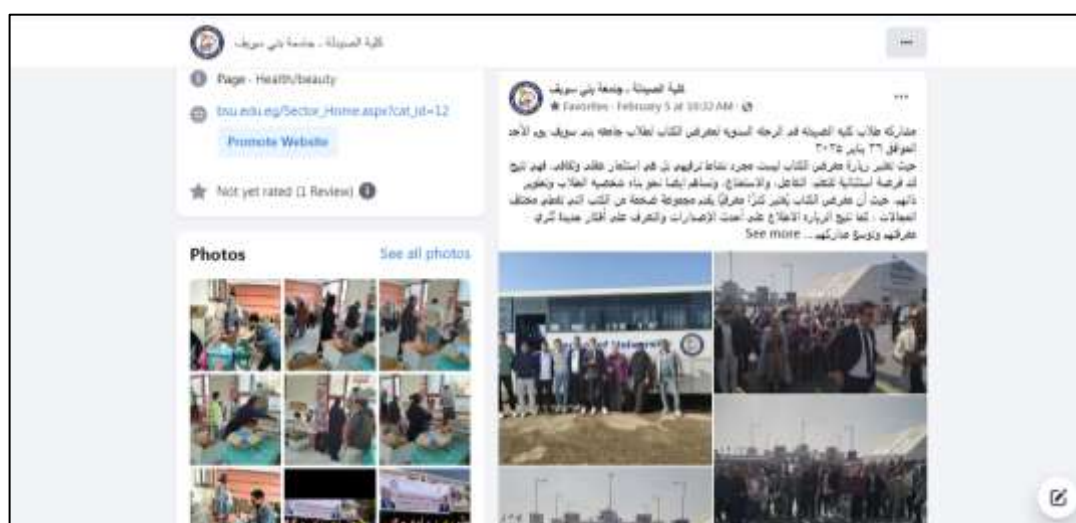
كلية الصيدلة - جامعة بني سويف

···

Page · Health/beauty

bsu.edu.eg/Sector_Home.aspx?cat_id=12

Promote Website

Not yet rated (1 Review)

Photos

See all photos

كلية الصيدلة - جامعة بني سويف
Favorites · February 5 at 10:32 AM ·

···

مشاركة طلاب كلية الصيدلة في الرحلة السنوية لمعرض الكتاب لطلاب جامعة بني سويف يوم الأحد الموافق ٢٦ يناير ٢٠٢٥
حيث تعتبر زيارة معرض الكتاب ليست مجرد نشاط ترفيهي بل هي استثمار عقلي وثقافي، فهي تتيح لك فرصة استثنائية للتعلم، التفاعل، والاستمتاع. وتساهم أيضا نحو بناء شخصية الطلاب وتطوير ذاتهم. حيث أن معرض الكتاب يُعتبر كنزًا معرفيًا يضم مجموعة ضخمة من الكتب التي تغطي مختلف المجالات ، كما تتيح الزيارة الاطلاع على أحدث الإصدارات والتعرف على أفكار جديدة تُثري معرفتهم وتوسع مداركهم... See more